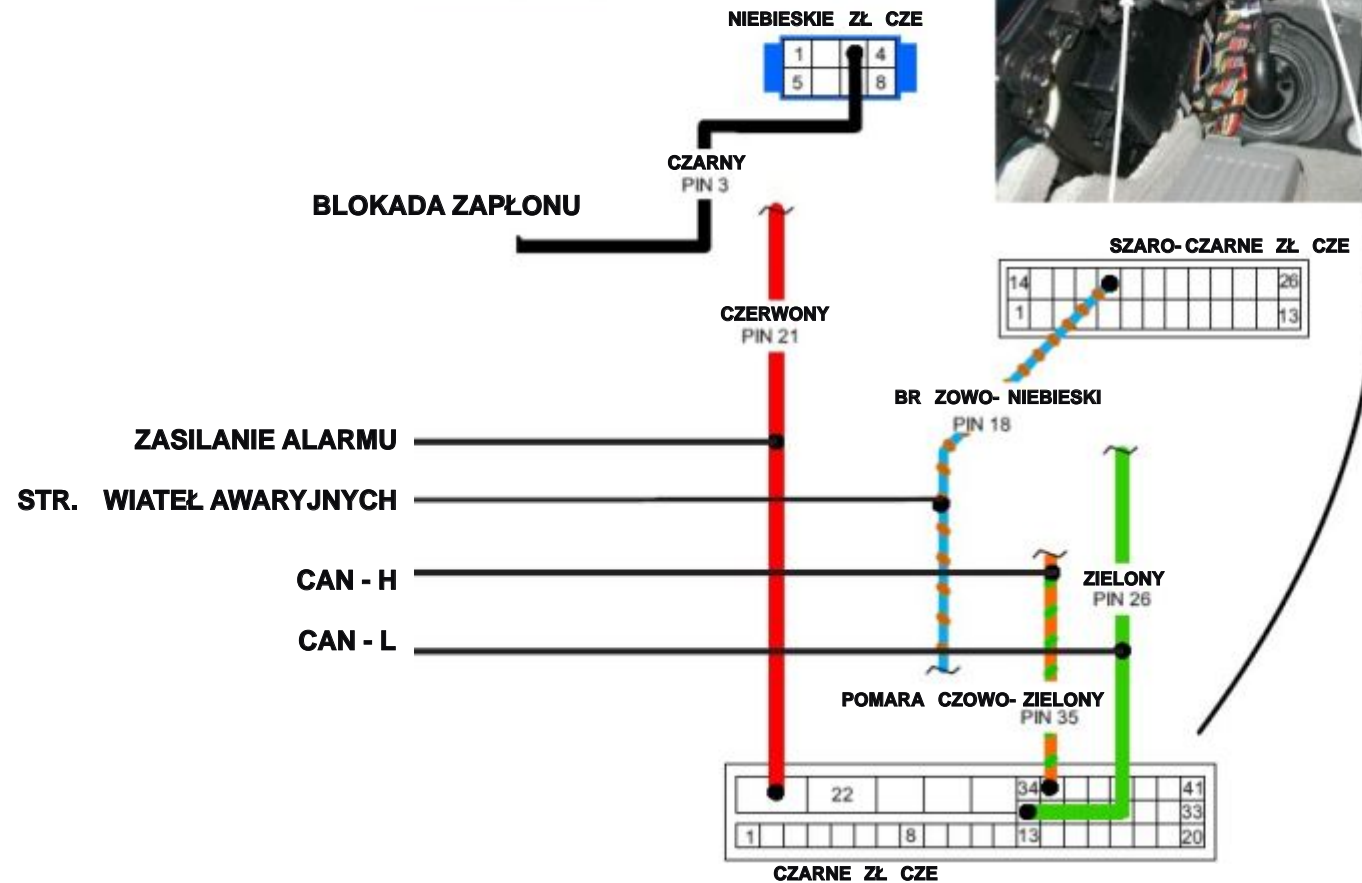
NIEBIESKIE ZŁ CZE

1
4
5
8

CZARNY
PIN 3

BLOKADA ZAPŁONU

SZARO- CZARNE ZŁ CZE

14
26
1
13

CZERWONY
PIN 21

BR ZOWO- NIEBIESKI
PIN 18

ZASILANIE ALARMU

STR. WIATEŁ AWARYJNYCH

CAN - H

ZIELONY
PIN 26

CAN - L

POMARA CZOWO- ZIELONY
PIN 35

22
34
41
33
1
8
13
20

CZARNE ZŁ CZE